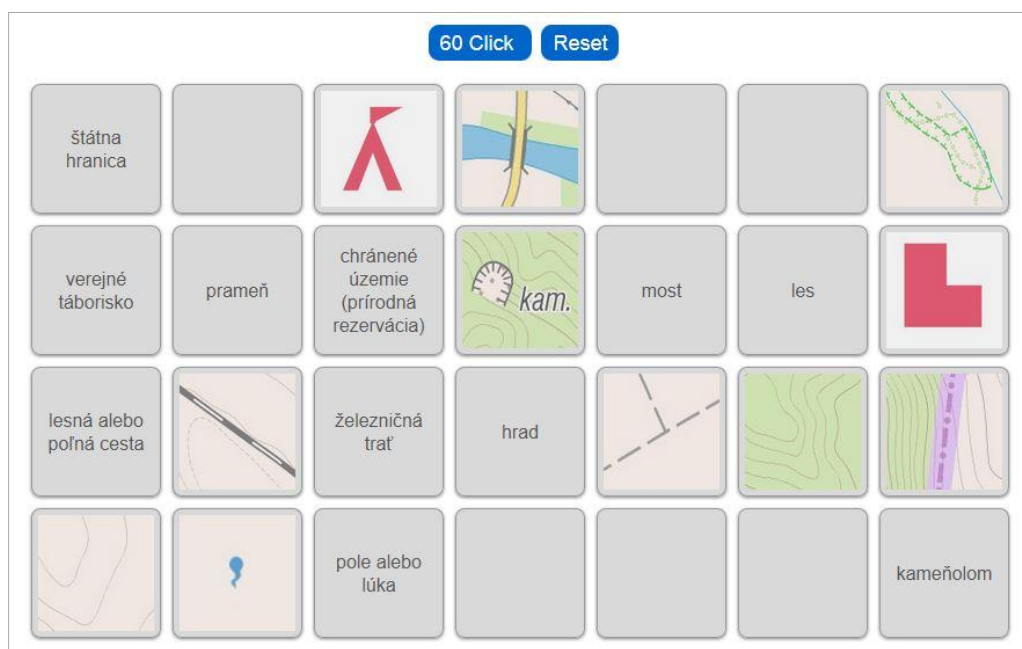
60 Click Reset

| | | | | | | |
|---|---|---|---|---|---|---|
| štátna hranica | | | | | | |
| verejné táborisko | prameň | chránené územie (prírodná rezervácia) | kam. | most | les | |
| lesná alebo poľná cesta | | železničná trať | hrad | | | |
| | | pole alebo lúka | | | | kameňolom |